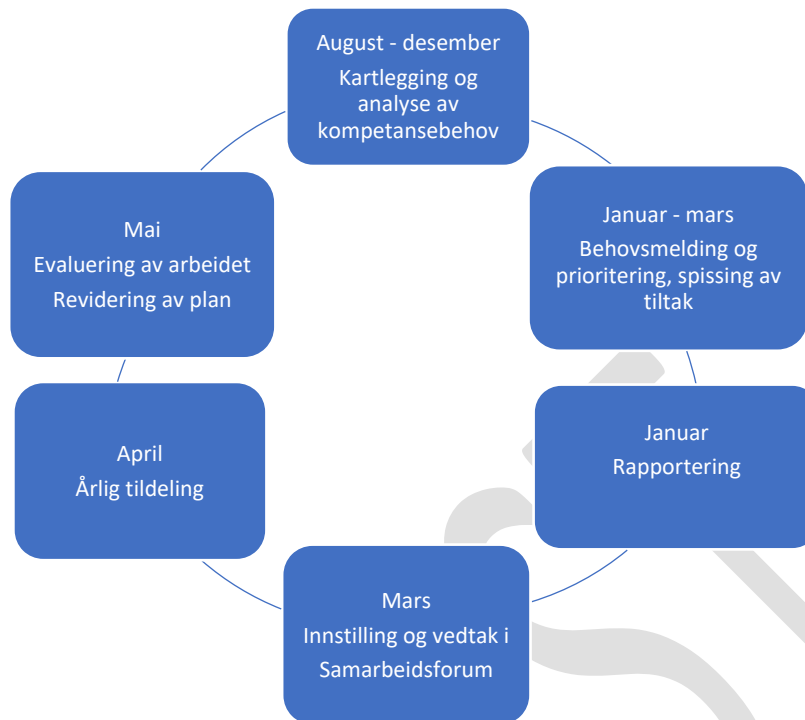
August - desember
Kartlegging og analyse av kompetansebehov

Januar - mars
Behovsmelding og prioritering, spissing av tiltak

Januar
Rapportering

Mars
Innstilling og vedtak i Samarbeidsforum

April
Årlig tildeling

Mai
Evaluering av arbeidet
Revidering av plan